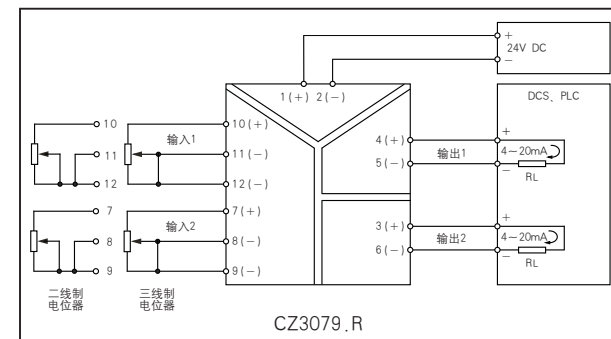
+
24V DC
−

1(+) 2(−)

DCS、PLC

10
11
12

输入1

10(+)
11(−)
12(−)

4(+)
5(−)

输出1

+
4−20mA
−
RL

7
8
9

输入2

7(+)
8(−)
9(−)

3(+)
6(−)

输出2

+
4−20mA
−
RL

二线制
电位器

三线制
电位器

CZ3079.R